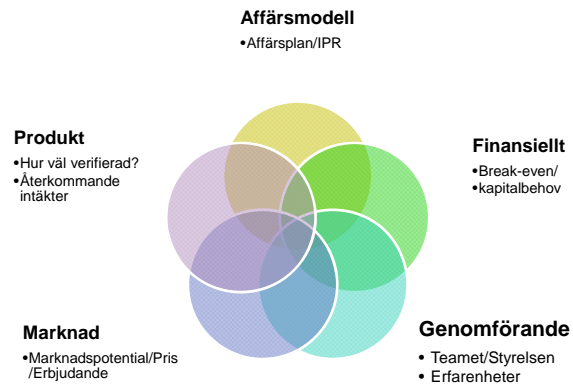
Affärsmodell
•Affärsplan/IPR

Produkt
•Hur väl verifierad?
•Återkommande intäkter

Finansiellt
•Break-even/
•kapitalbehov

Marknad
•Marknadspotential/Pris /Erbjudande

Genomförande
• Teamet/Styrelsen
• Erfarenheter